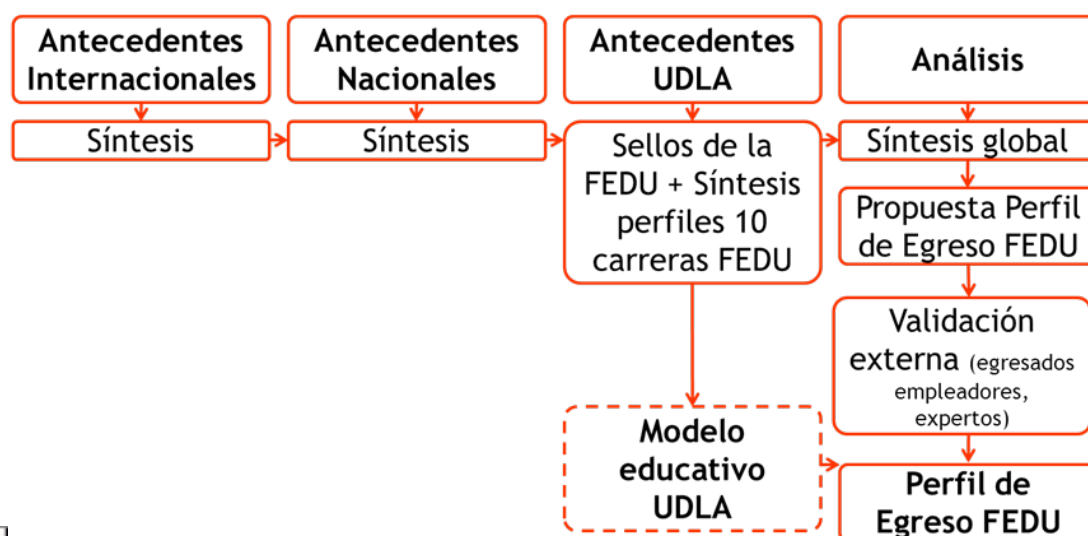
Antecedentes Internacionales

Síntesis

Antecedentes Nacionales

Síntesis

Antecedentes UDLA

Sellos de la FEDU + Síntesis perfiles 10 carreras FEDU

Modelo educativo UDLA

Análisis

Síntesis global

Propuesta Perfil de Egreso FEDU

Validación externa (egresados empleadores, expertos)

Perfil de Egreso FEDU